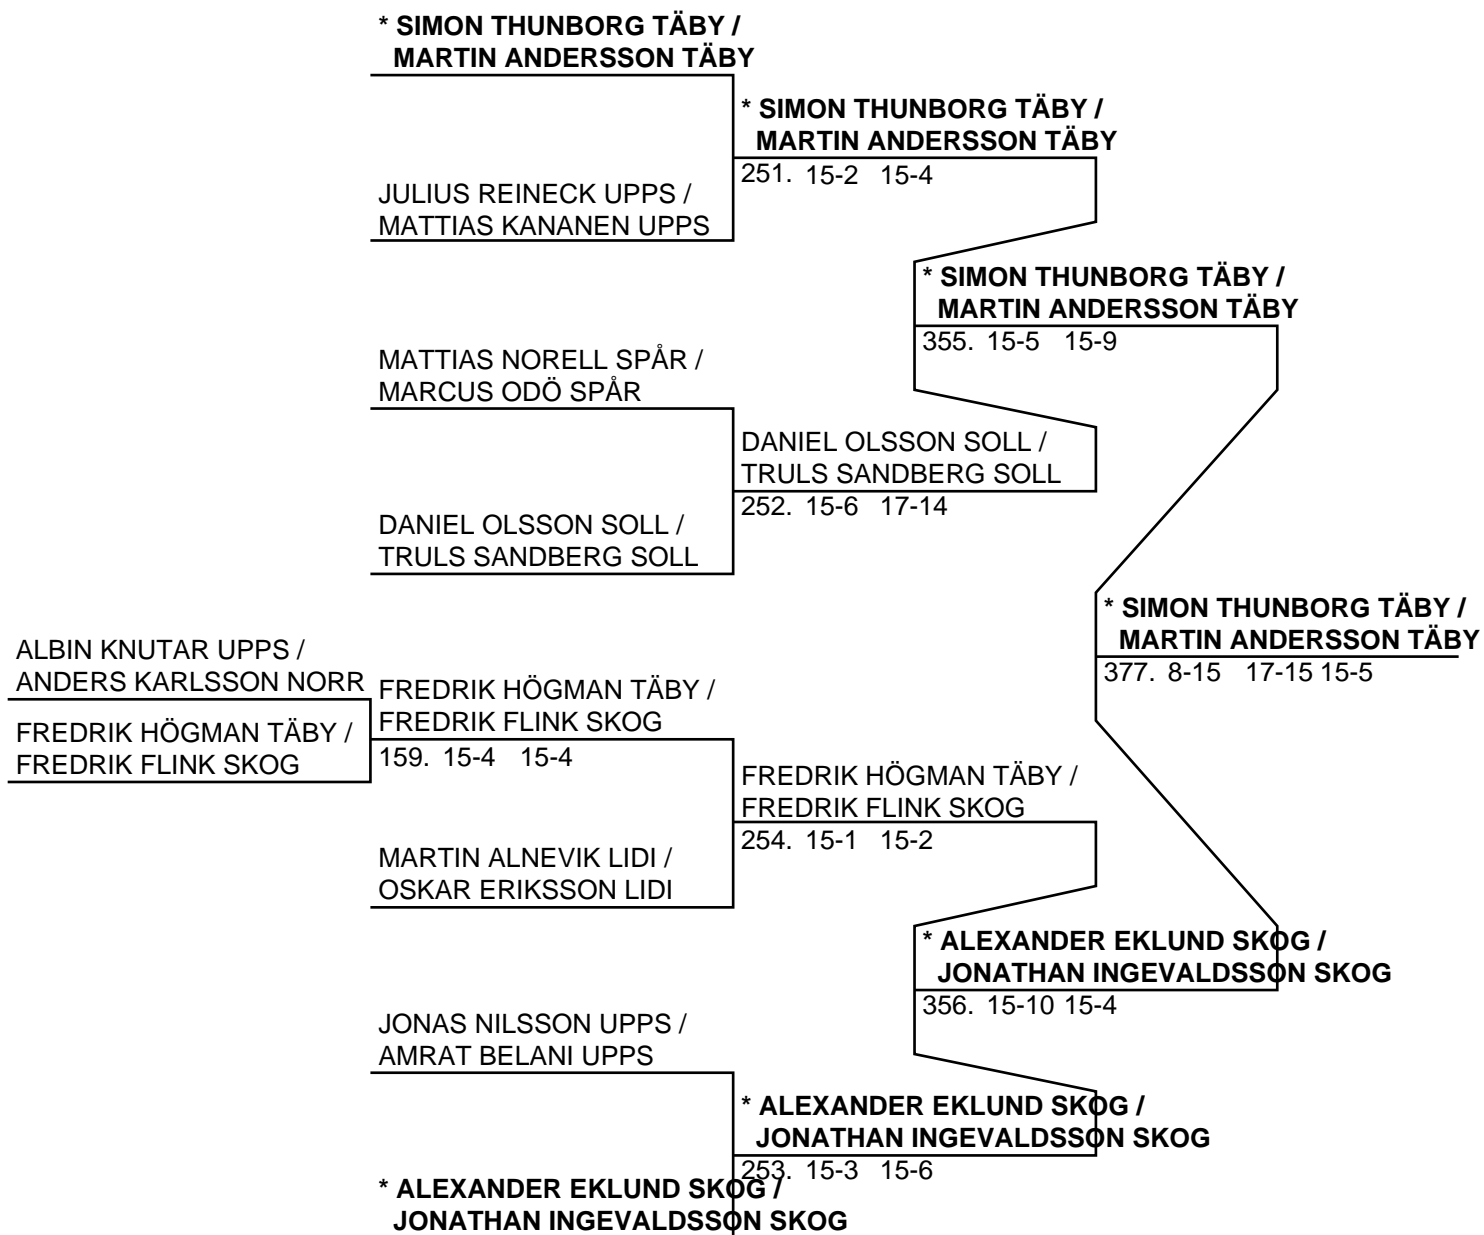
* SIMON THUNBORG TÄBY / MARTIN ANDERSSON TÄBY

JULIUS REINECK UPPS / MATTIAS KANANEN UPPS

* SIMON THUNBORG TÄBY / MARTIN ANDERSSON TÄBY
251. 15-2 15-4

MATTIAS NORELL SPÅR / MARCUS ODÖ SPÅR

DANIEL OLSSON SOLL / TRULS SANDBERG SOLL

DANIEL OLSSON SOLL / TRULS SANDBERG SOLL
252. 15-6 17-14

* SIMON THUNBORG TÄBY / MARTIN ANDERSSON TÄBY
355. 15-5 15-9

ALBIN KNUTAR UPPS / ANDERS KARLSSON NORR

FREDRIK HÖGMAN TÄBY / FREDRIK FLINK SKOG

FREDRIK HÖGMAN TÄBY / FREDRIK FLINK SKOG
159. 15-4 15-4

MARTIN ALNEVIK LIDI / OSKAR ERIKSSON LIDI

FREDRIK HÖGMAN TÄBY / FREDRIK FLINK SKOG
254. 15-1 15-2

* SIMON THUNBORG TÄBY / MARTIN ANDERSSON TÄBY
377. 8-15 17-15 15-5

JONAS NILSSON UPPS / AMRAT BELANI UPPS

* ALEXANDER EKLUND SKOG / JONATHAN INGEVALDSSON SKOG

* ALEXANDER EKLUND SKOG / JONATHAN INGEVALDSSON SKOG
253. 15-3 15-6

* ALEXANDER EKLUND SKOG / JONATHAN INGEVALDSSON SKOG
356. 15-10 15-4